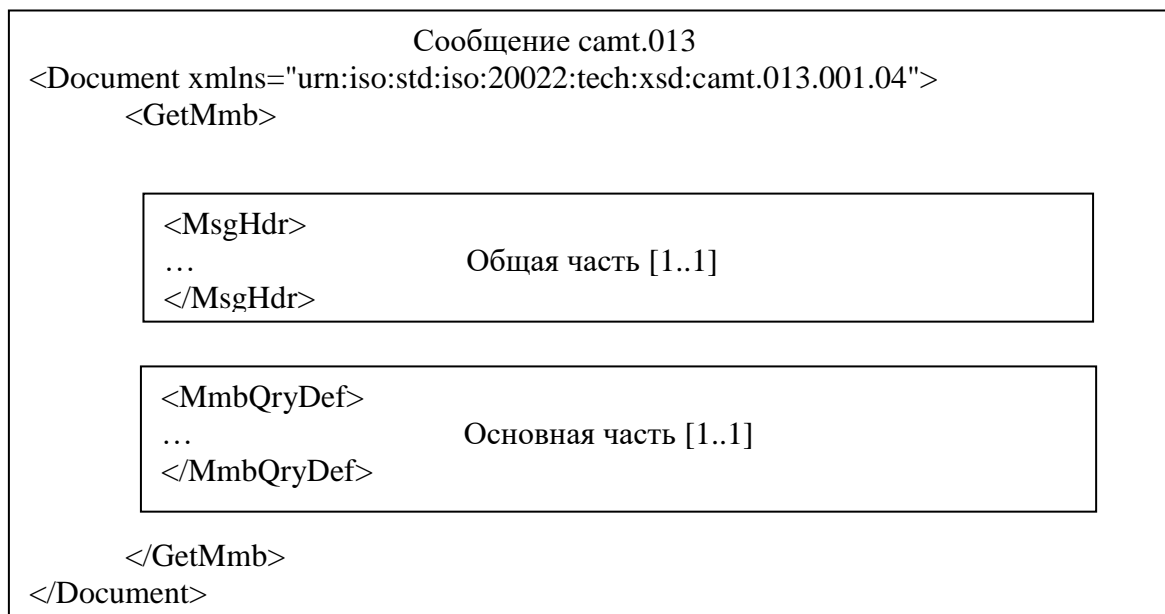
Сообщение camt.013

<Document xmlns="urn:iso:std:iso:20022:tech:xsd:camt.013.001.04">

<GetMmb>

<MsgHdr>
… Общая часть [1..1]
</MsgHdr>

<MmbQryDef>
… Основная часть [1..1]
</MmbQryDef>

</GetMmb>

</Document>